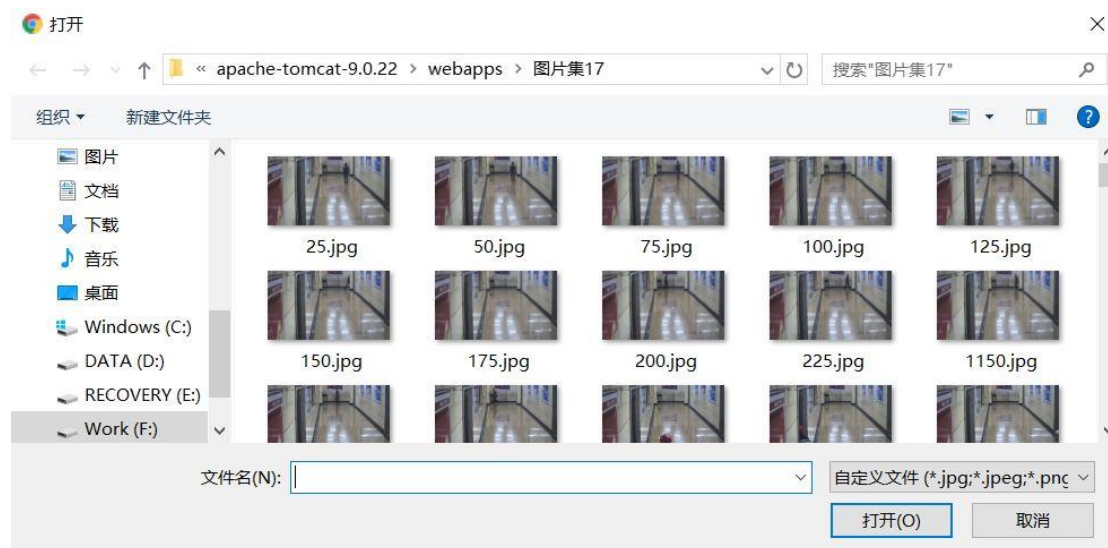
打开

« apache-tomcat-9.0.22 › webapps › 图片集17

搜索"图片集17"

组织 ▾ 新建文件夹

图片
文档
下载
音乐
桌面
Windows (C:)
DATA (D:)
RECOVERY (E:)
Work (F:)

25.jpg
50.jpg
75.jpg
100.jpg
125.jpg
150.jpg
175.jpg
200.jpg
225.jpg
1150.jpg

文件名(N):

自定义文件 (*.jpg;*.jpeg;*.pnc

打开(O)
取消